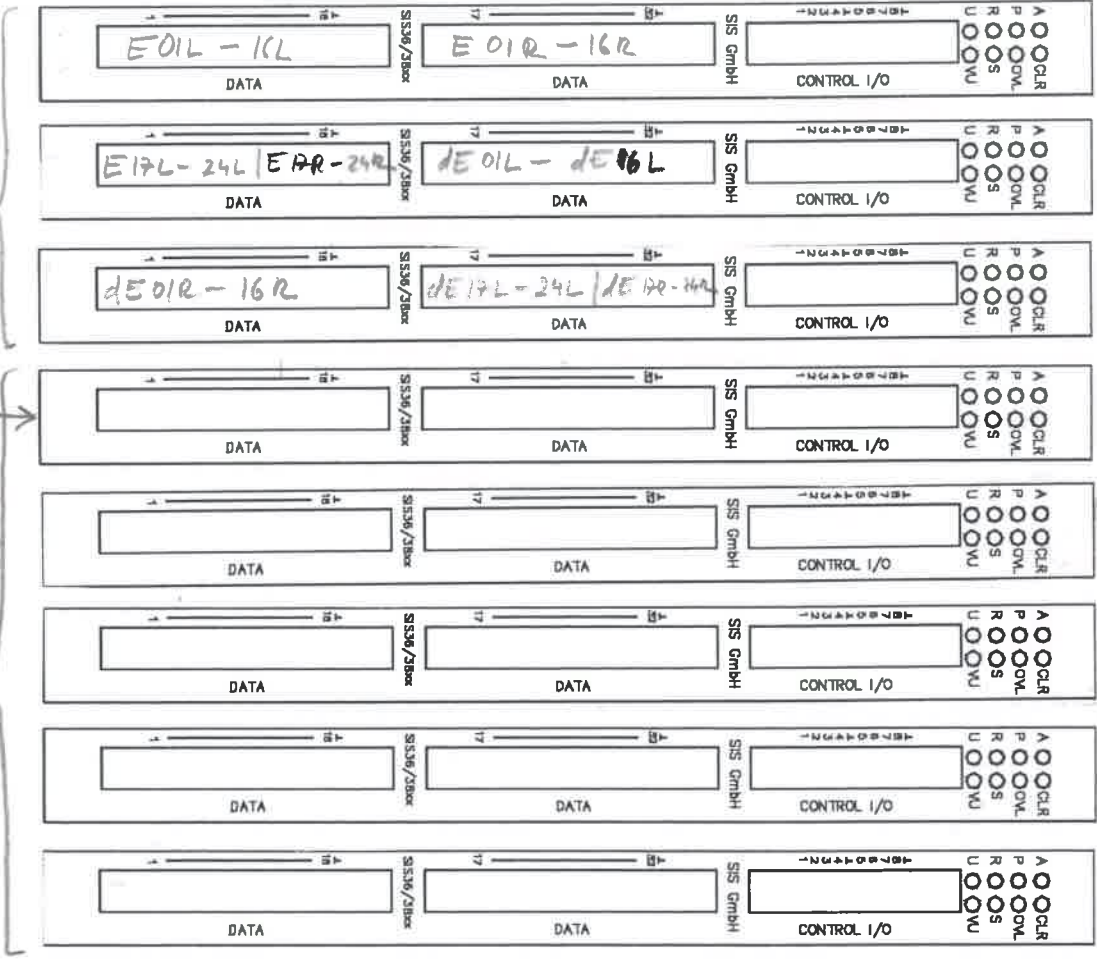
1 16 SIS36/38xx 17 32 SIS GmbH 12345678 U R P A
E01L – 16L E01R – 16R
DATA DATA CONTROL I/O VU S OVL CLR

1 16 SIS36/38xx 17 32 SIS GmbH 12345678 U R P A
E17L – 24L | E17R – 24R dE01L – dE16L
DATA DATA CONTROL I/O VU S OVL CLR

1 16 SIS36/38xx 17 32 SIS GmbH 12345678 U R P A
dE01R – 16R dE17L – 24L | dE17R – 24R
DATA DATA CONTROL I/O VU S OVL CLR

1 16 SIS36/38xx 17 32 SIS GmbH 12345678 U R P A
DATA DATA CONTROL I/O VU S OVL CLR

1 16 SIS36/38xx 17 32 SIS GmbH 12345678 U R P A
DATA DATA CONTROL I/O VU S OVL CLR

1 16 SIS36/38xx 17 32 SIS GmbH 12345678 U R P A
DATA DATA CONTROL I/O VU S OVL CLR

1 16 SIS36/38xx 17 32 SIS GmbH 12345678 U R P A
DATA DATA CONTROL I/O VU S OVL CLR

1 16 SIS36/38xx 17 32 SIS GmbH 12345678 U R P A
DATA DATA CONTROL I/O VU S OVL CLR